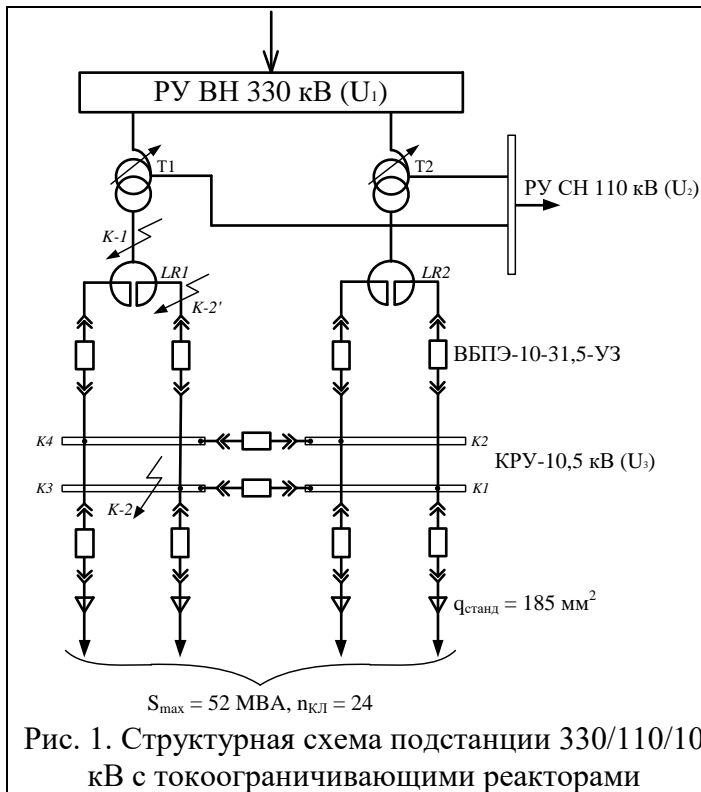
РУ ВН 330 кВ ($U_1$)

T1

T2

РУ СН 110 кВ ($U_2$)

K-1

LR1

K-2'

LR2

ВБПЭ-10-31,5-УЗ

K4

K2

КРУ-10,5 кВ ($U_3$)

K3

K1

K-2

$q_{станд} = 185$ мм$^2$

$S_{max} = 52$ МВА, $n_{КЛ} = 24$

Рис. 1. Структурная схема подстанции 330/110/10 кВ с токоограничивающими реакторами